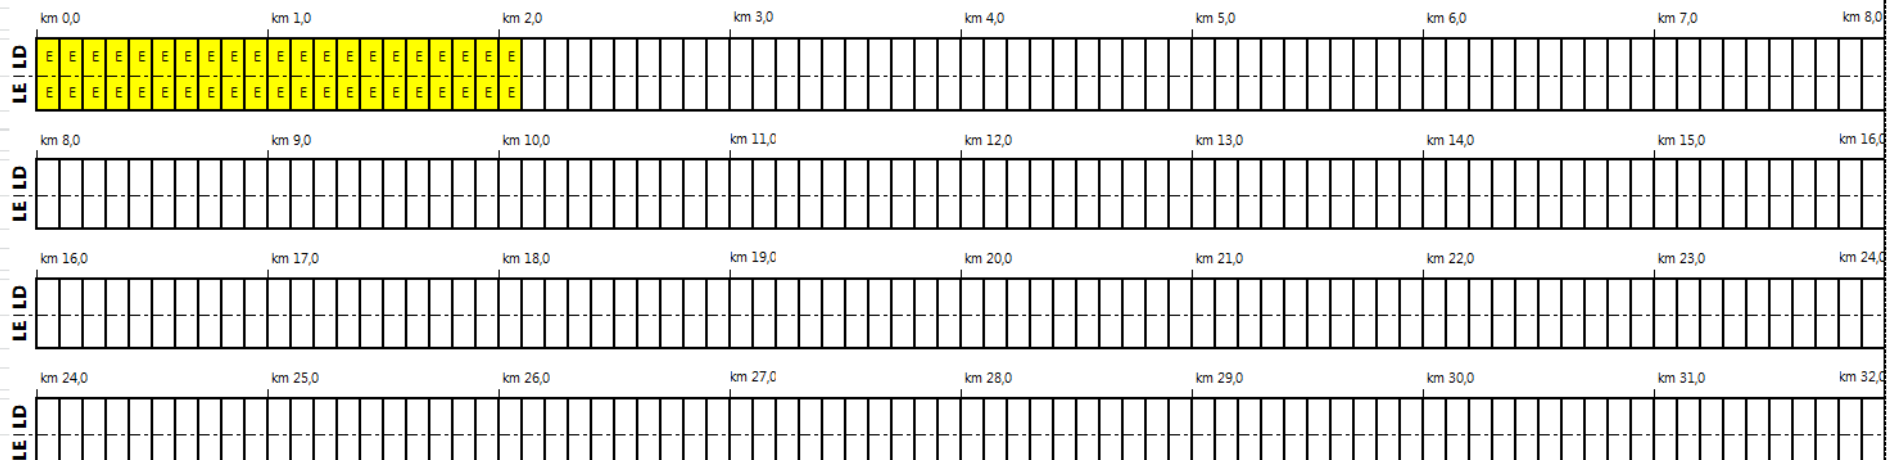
km 0,0 km 1,0 km 2,0 km 3,0 km 4,0 km 5,0 km 6,0 km 7,0 km 8,0

LE | LD

| E | E | E | E | E | E | E | E | E | E | E | E | E | E | E | E | E | E | E | E | E |
|---|---|---|---|---|---|---|---|---|---|---|---|---|---|---|---|---|---|---|---|---|
| E | E | E | E | E | E | E | E | E | E | E | E | E | E | E | E | E | E | E | E | E |

km 8,0 km 9,0 km 10,0 km 11,0 km 12,0 km 13,0 km 14,0 km 15,0 km 16,0

LE | LD

km 16,0 km 17,0 km 18,0 km 19,0 km 20,0 km 21,0 km 22,0 km 23,0 km 24,0

LE | LD

km 24,0 km 25,0 km 26,0 km 27,0 km 28,0 km 29,0 km 30,0 km 31,0 km 32,0

LE | LD